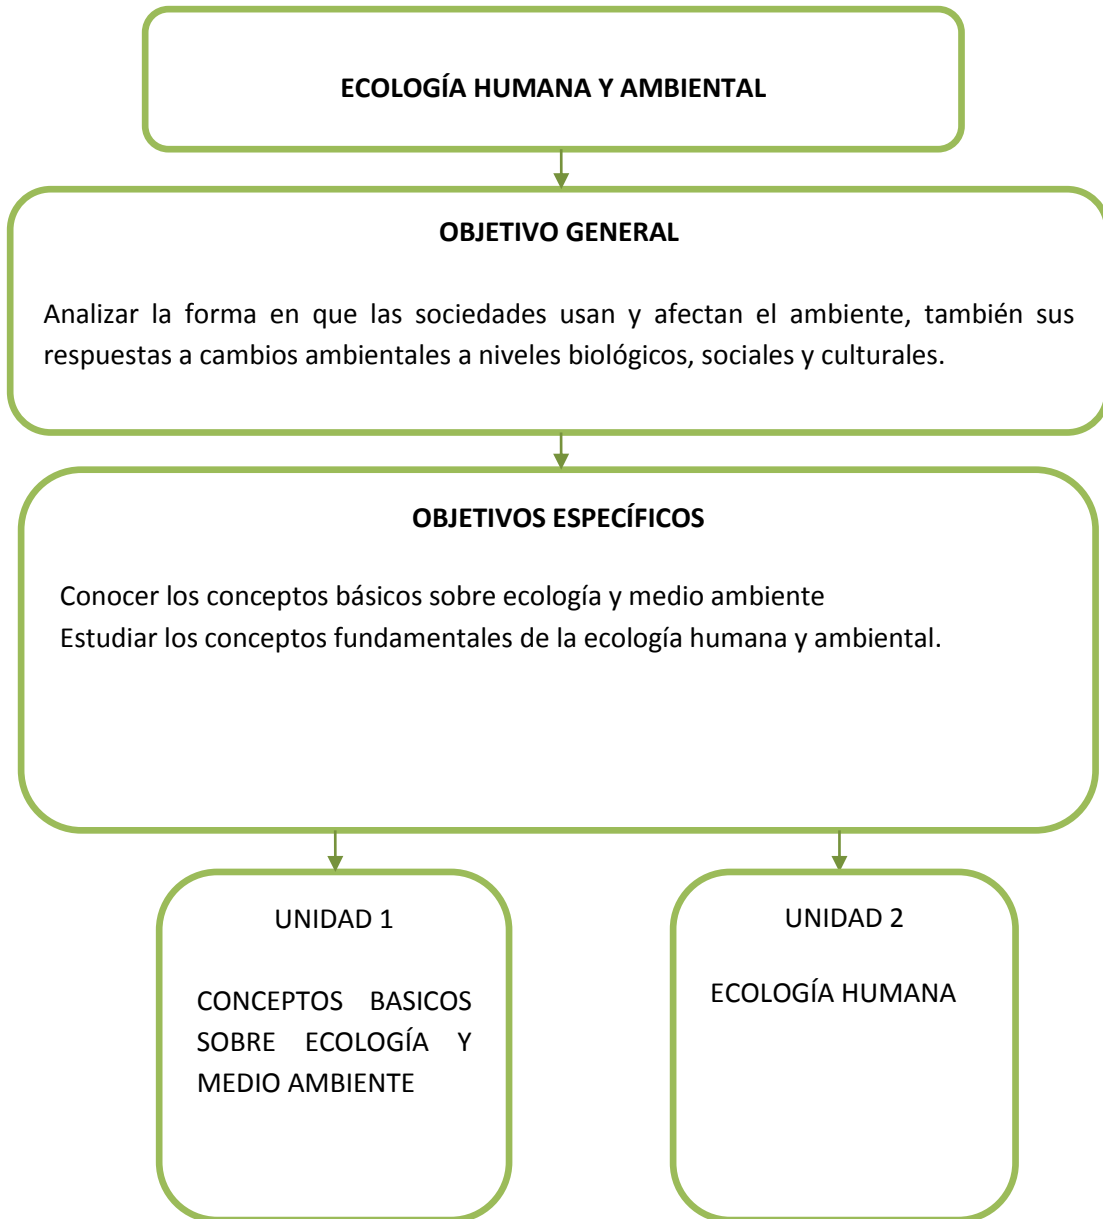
ECOLOGÍA HUMANA Y AMBIENTAL

OBJETIVO GENERAL

Analizar la forma en que las sociedades usan y afectan el ambiente, también sus respuestas a cambios ambientales a niveles biológicos, sociales y culturales.

OBJETIVOS ESPECÍFICOS

Conocer los conceptos básicos sobre ecología y medio ambiente
Estudiar los conceptos fundamentales de la ecología humana y ambiental.

UNIDAD 1

CONCEPTOS BASICOS SOBRE ECOLOGÍA Y MEDIO AMBIENTE

UNIDAD 2

ECOLOGÍA HUMANA